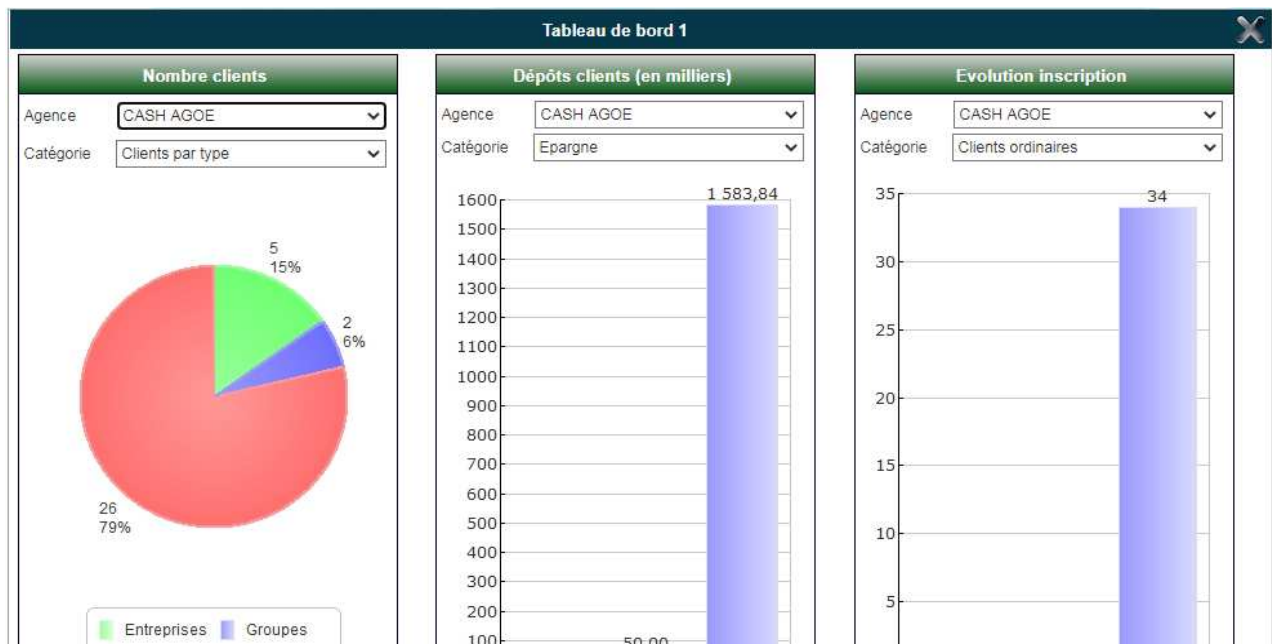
Tableau de bord 1

Nombre clients

Agence CASH AGOE

Catégorie Clients par type

5
15%

2
6%

26
79%

Entreprises Groupes

Dépôts clients (en milliers)

Agence CASH AGOE

Catégorie Epargne

1600
1500
1400
1300
1200
1100
1000
900
800
700
600
500
400
300
200
100

1 583,84

50,00

Evolution inscription

Agence CASH AGOE

Catégorie Clients ordinaires

35
30
25
20
15
10
5

34